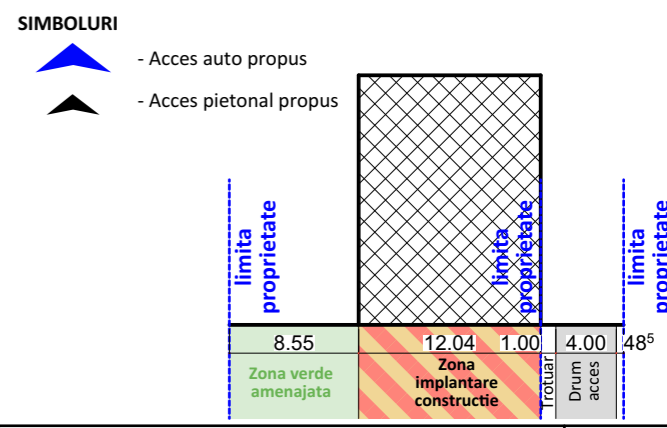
SIMBOLURI

- Acces auto propus

- Acces pietonal propus

limita proprietate

limita proprietate

limita proprietate

8.55

12.04

1.00

4.00

48$^5$

Zona verde amenajata

Zona implantare construcție

Trotuar

Drum acces